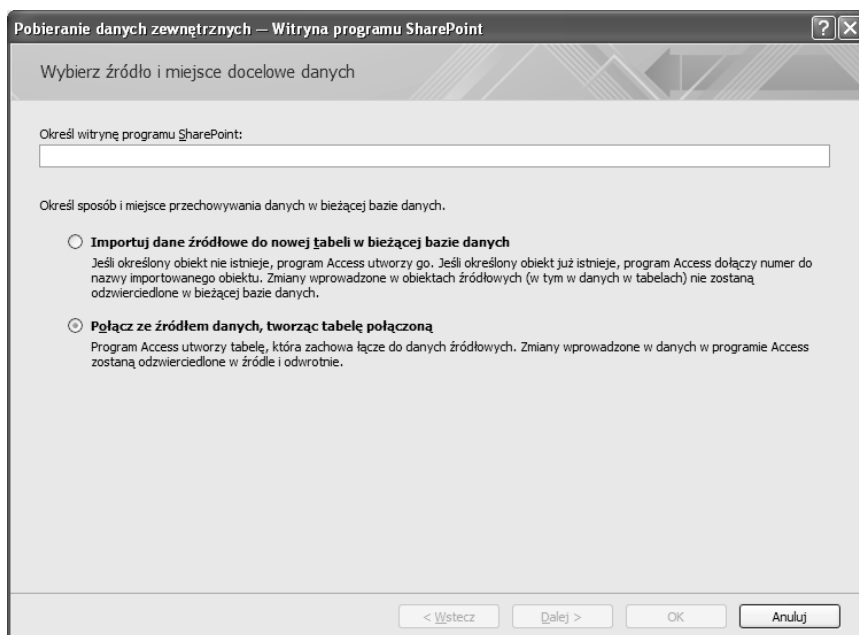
Pobieranie danych zewnętrznych — Witryna programu SharePoint

?

Wybierz źródło i miejsce docelowe danych

Określ witrynę programu SharePoint:

Określ sposób i miejsce przechowywania danych w bieżącej bazie danych.

Importuj dane źródłowe do nowej tabeli w bieżącej bazie danych

Jeśli określony obiekt nie istnieje, program Access utworzy go. Jeśli określony obiekt już istnieje, program Access dołączy numer do nazwy importowanego obiektu. Zmiany wprowadzone w obiektach źródłowych (w tym w danych w tabelach) nie zostaną odzwierciedlone w bieżącej bazie danych.

Połącz ze źródłem danych, tworząc tabelę połączoną

Program Access utworzy tabelę, która zachowa łącze do danych źródłowych. Zmiany wprowadzone w danych w programie Access zostaną odzwierciedlone w źródle i odwrotnie.

< Wstecz

Dalej >

OK

Anuluj